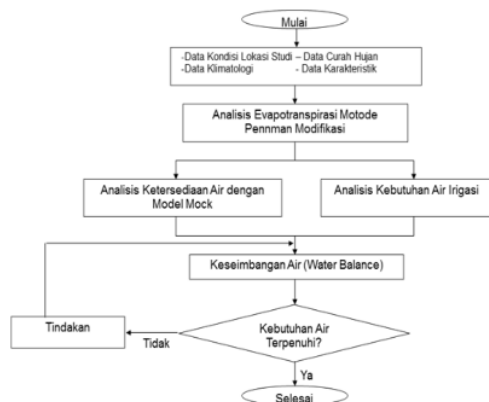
Mulai

-Data Kondisi Lokasi Studi – Data Curah Hujan
-Data Klimatologi - Data Karakteristik

Analisis Evapotranspirasi Motode Pennman Modifikasi

Analisis Ketersediaan Air dengan Model Mock

Analisis Kebutuhan Air Irigasi

Keseimbangan Air (Water Balance)

Tindakan

Tidak

Kebutuhan Air Terpenuhi?

Ya

Selesai